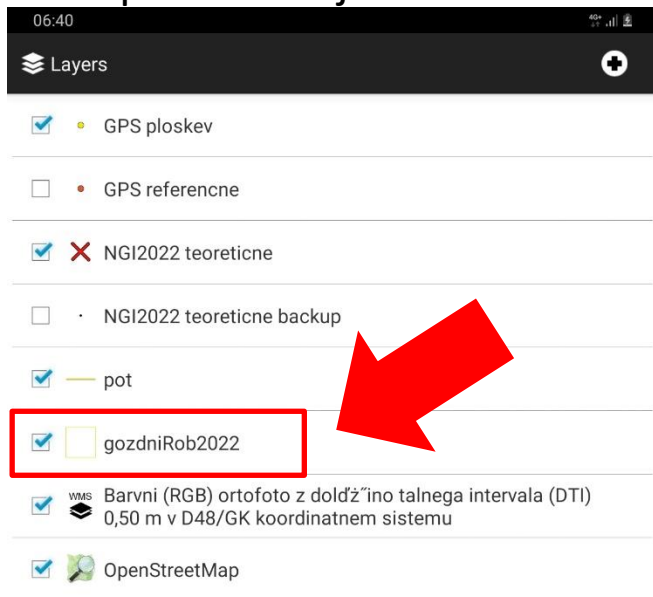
06:40

4G+

Layers

GPS ploskev

GPS referencne

NGI2022 teoreticne

NGI2022 teoreticne backup

pot

gozdniRob2022

WMS

Barvni (RGB) ortofoto z dolďż˝ino talnega intervala (DTI) 0,50 m v D48/GK koordinatnem sistemu

OpenStreetMap